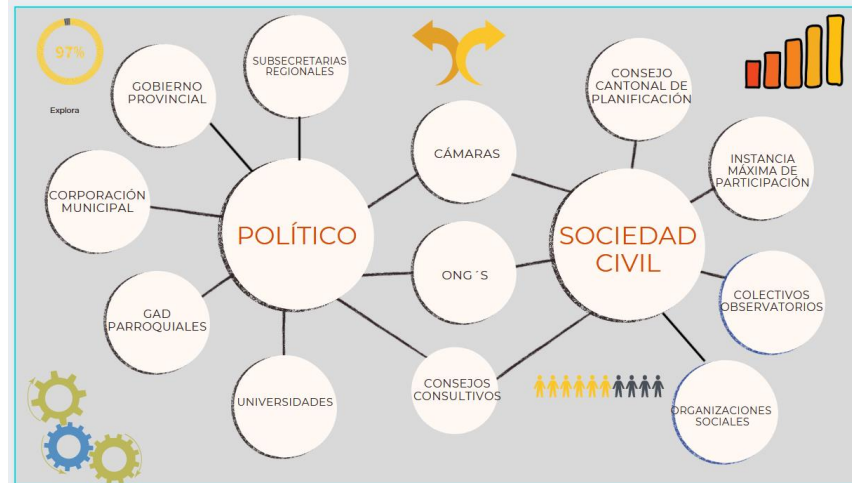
97%

Explora

GOBIERNO PROVINCIAL

SUBSECRETARIAS REGIONALES

CORPORACIÓN MUNICIPAL

POLÍTICO

GAD PARROQUIALES

UNIVERSIDADES

CÁMARAS

ONG´S

CONSEJOS CONSULTIVOS

CONSEJO CANTONAL DE PLANIFICACIÓN

INSTANCIA MÁXIMA DE PARTICIPACIÓN

SOCIEDAD CIVIL

COLECTIVOS OBSERVATORIOS

ORGANIZACIONES SOCIALES